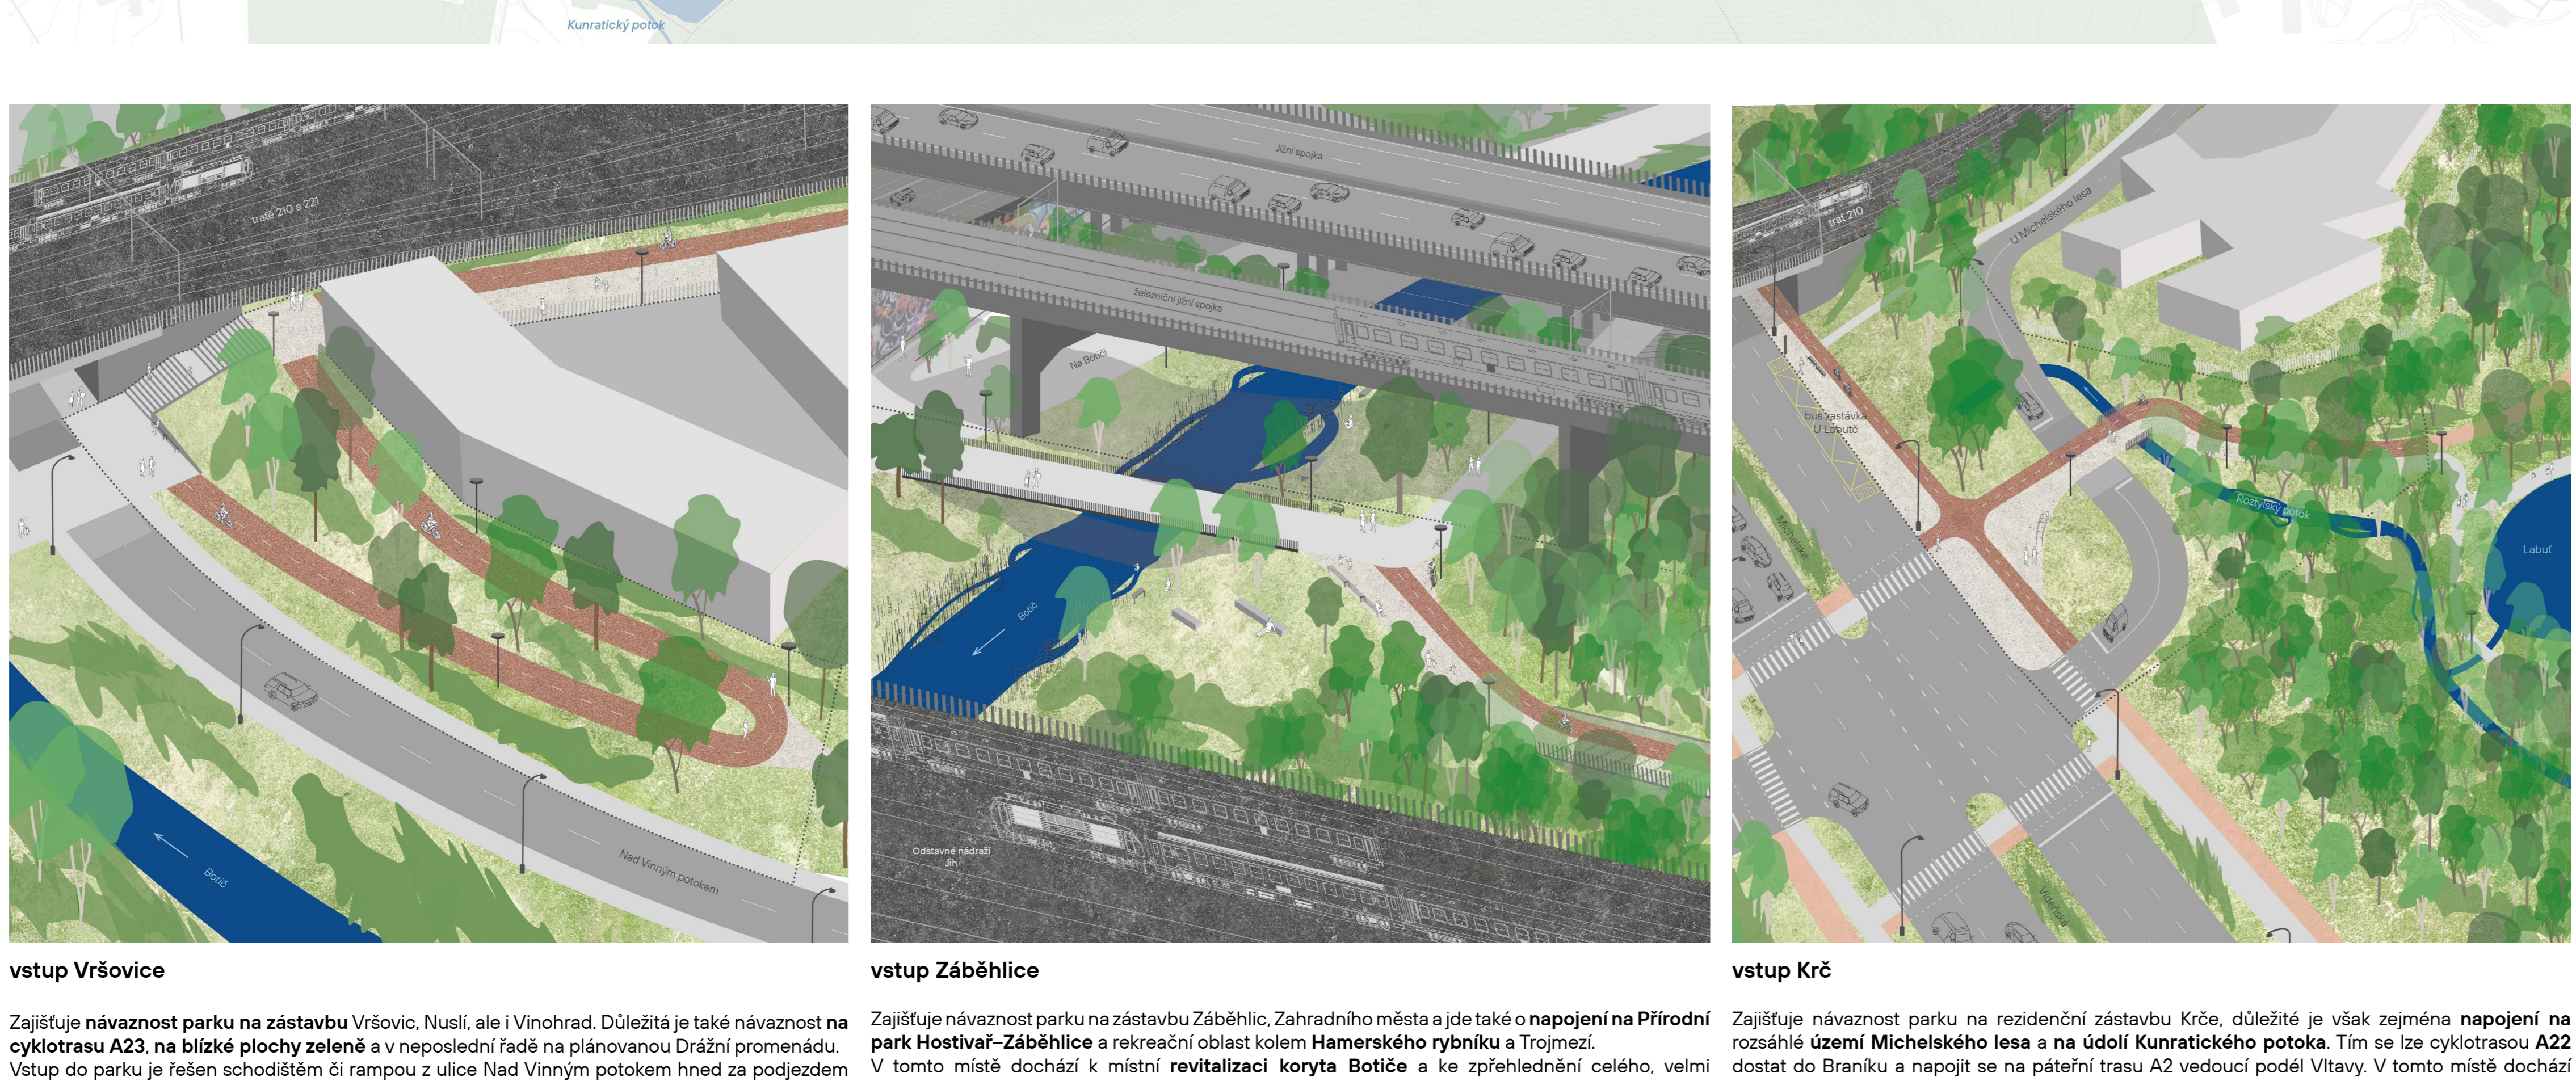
Kunratický potok

tratě 210 a 221

Botič

Nad Vinným potokem

Jižní spojka

Železniční jižní spojka

Na Botiči

Botič

Odstavné nádraží Jih

trať 210

U Michelského lesa

bus zastávka U Labutě

Roztylský potok

Labuť

Michelská

Vídeňská

vstup Vršovice

Zajišťuje **návaznost parku na zástavbu** Vršovic, Nuslí, ale i Vinohrad. Důležitá je také návaznost **na cyklotrasu A23**, **na blízké plochy zeleně** a v neposlední řadě na plánovanou Drážní promenádu. Vstup do parku je řešen schodištěm či rampou z ulice Nad Vinným potokem hned za podjezdem

vstup Záběhlice

Zajišťuje návaznost parku na zástavbu Záběhlic, Zahradního města a jde také o **napojení na Přírodní park Hostivař–Záběhlice** a rekreační oblast kolem **Hamerského rybníku** a Trojmezí. V tomto místě dochází k místní **revitalizaci koryta Botiče** a ke zpřehlednění celého, velmi

vstup Krč

Zajišťuje návaznost parku na rezidenční zástavbu Krče, důležité je však zejména **napojení na** rozsáhlé **území Michelského lesa** a **na údolí Kunratického potoka**. Tím se lze cyklotrasou **A22** dostat do Braníku a napojit se na páteřní trasu A2 vedoucí podél Vltavy. V tomto místě dochází